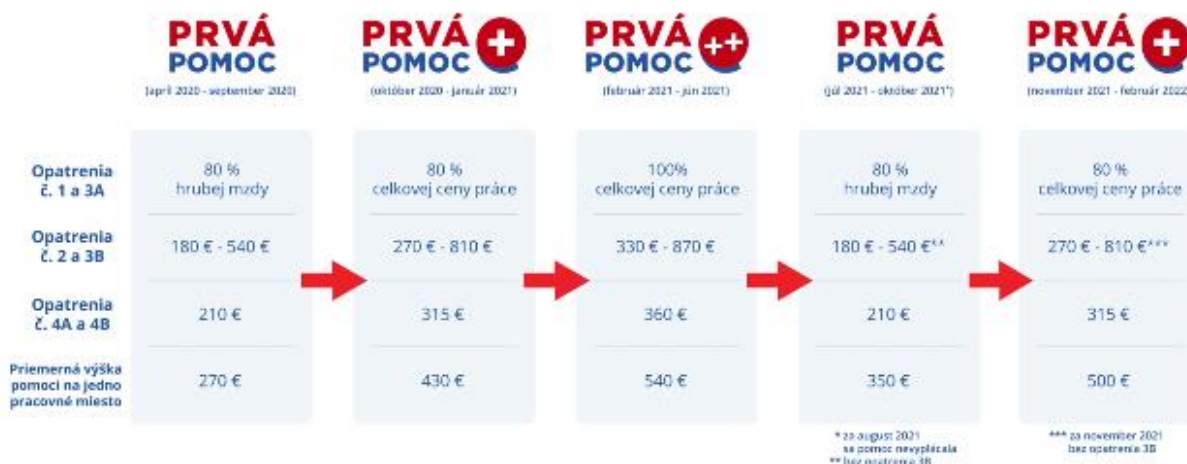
PRVÁ POMOC
(apríl 2020 - september 2020)

PRVÁ POMOC
(október 2020 - január 2021)

PRVÁ POMOC ++
(február 2021 - jún 2021)

PRVÁ POMOC
(júl 2021 - október 2021*)

PRVÁ POMOC
(november 2021 - február 2022)

| | | | | | |
|---|---|---|---|---|---|
| Opatrenia č. 1 a 3A | 80 % hrubej mzdy | 80 % celkovej ceny práce | 100% celkovej ceny práce | 80 % hrubej mzdy | 80 % celkovej ceny práce |
| Opatrenia č. 2 a 3B | 180 € - 540 € | 270 € - 810 € | 330 € - 870 € | 180 € - 540 €** | 270 € - 810 €*** |
| Opatrenia č. 4A a 4B | 210 € | 315 € | 360 € | 210 € | 315 € |
| Priemerná výška pomoci na jedno pracovné miesto | 270 € | 430 € | 540 € | 350 € | 500 € |

* za august 2021 sa pomoc nevyplácala
** bez opatrenia 3B

*** za november 2021 bez opatrenia 3B